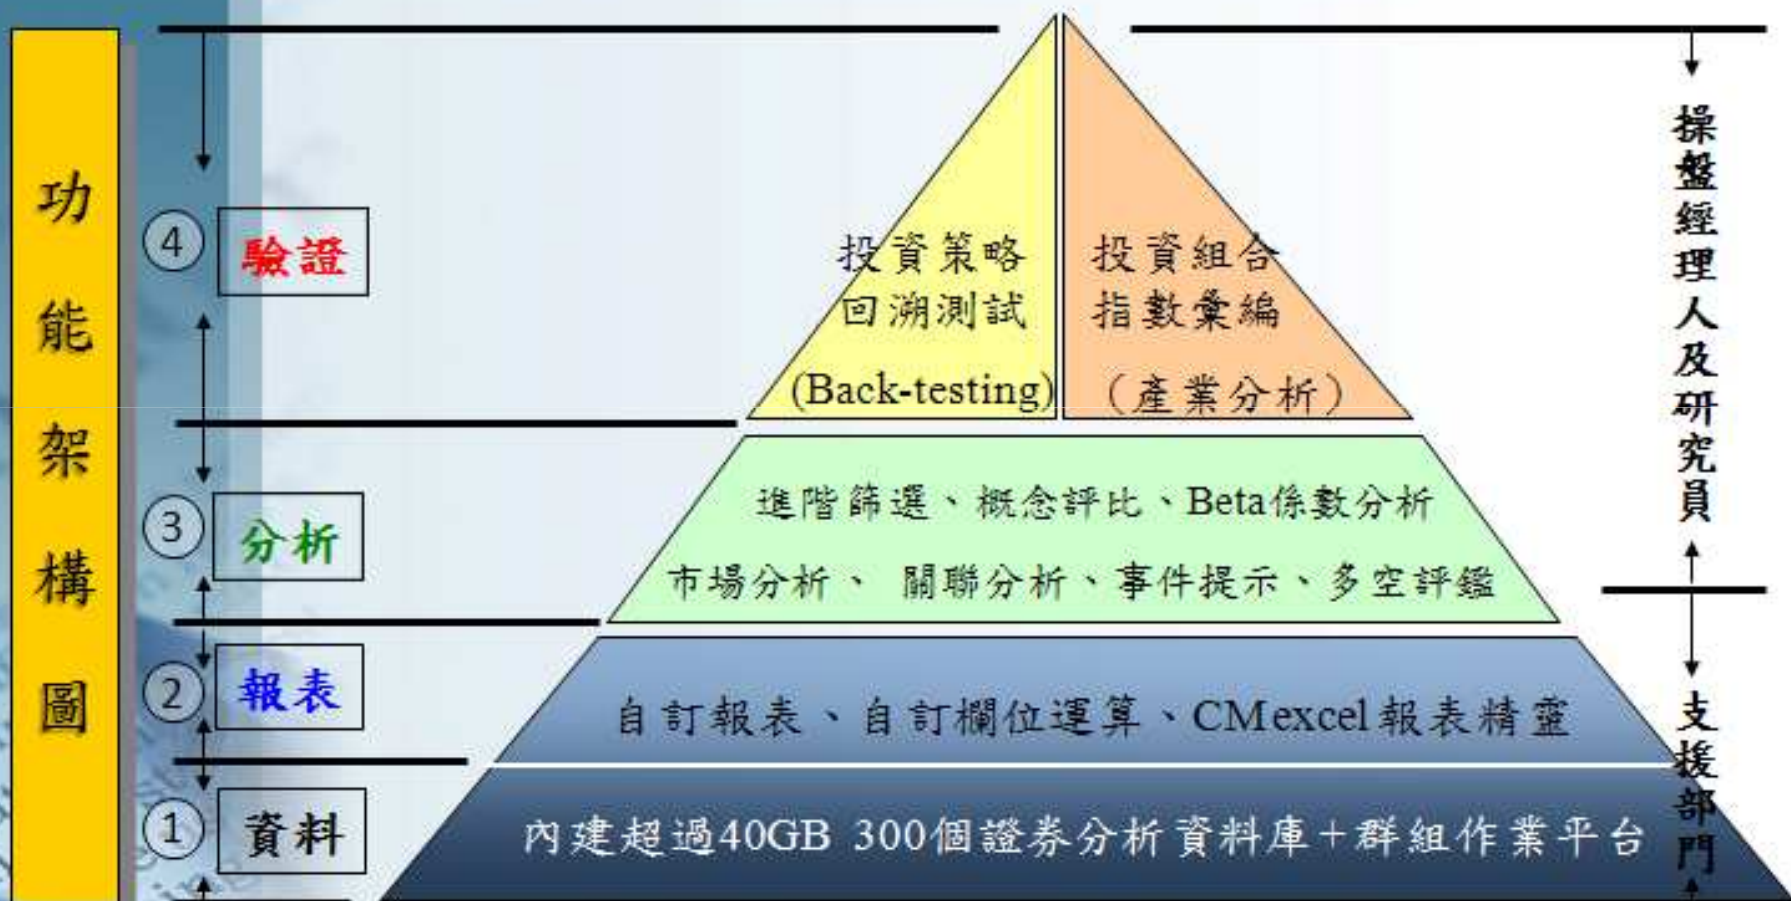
功能架構圖

④ 驗證

③ 分析

② 報表

① 資料

投資策略
回溯測試
(Back-testing)

投資組合
指數彙編
(產業分析)

進階篩選、概念評比、Beta係數分析
市場分析、 關聯分析、事件提示、多空評鑑

自訂報表、自訂欄位運算、CMexcel報表精靈

內建超過40GB 300個證券分析資料庫+群組作業平台

操盤經理人及研究員

支援部門